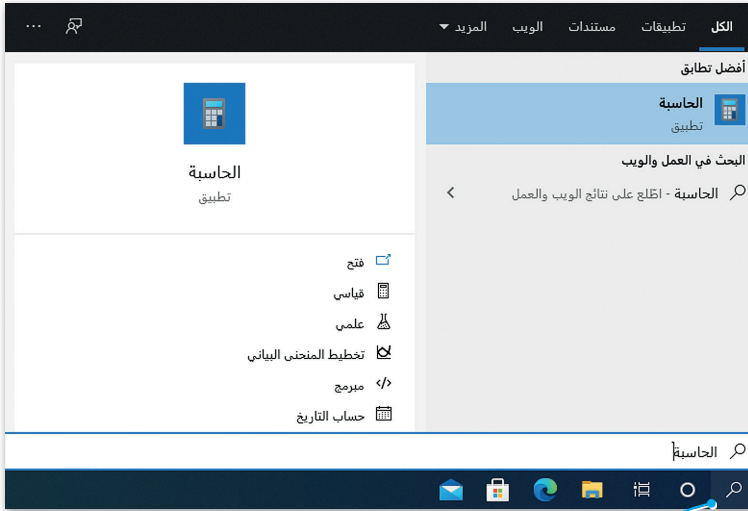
الكل تطبيقات مستندات الويب المزيد ▾

أفضل تطابق

الحاسبة
تطبيق

البحث في العمل والويب

الحاسبة - اطلع على نتائج الويب والعمل

الحاسبة
تطبيق

فتح
قياسي
علمي
تخطيط المنحنى البياني
مبرمج
حساب التاريخ

الحاسبة